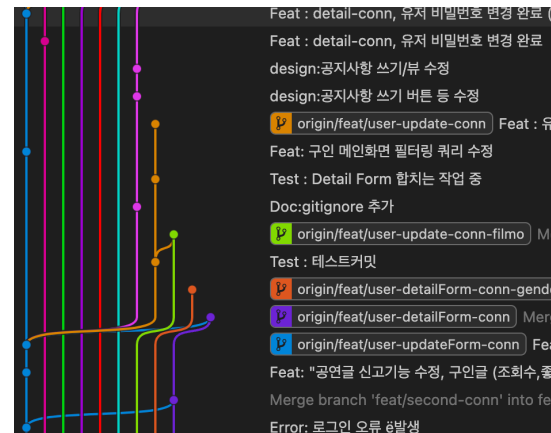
Feat : detail-conn, 유저 비밀번호 변경 완료 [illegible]

Feat : detail-conn, 유저 비밀번호 변경 완료

design:공지사항 쓰기/뷰 수정

design:공지사항 쓰기 버튼 등 수정

origin/feat/user-update-conn Feat : 유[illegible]

Feat: 구인 메인화면 필터링 쿼리 수정

Test : Detail Form 합치는 작업 중

Doc:gitignore 추가

origin/feat/user-update-conn-filmo Me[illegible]

Test : 테스트커밋

origin/feat/user-detailForm-conn-gend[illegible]

origin/feat/user-detailForm-conn Merg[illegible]

origin/feat/user-updateForm-conn Fea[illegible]

Feat: "공연글 신고기능 수정, 구인글 (조회수,좋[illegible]

Merge branch 'feat/second-conn' into fe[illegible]

Error: 로그인 오류 8발생